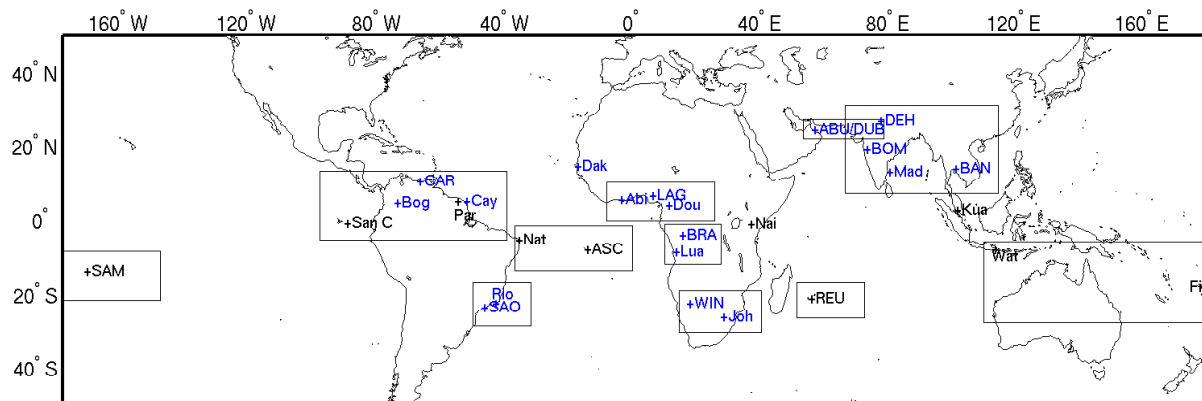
160° W 120° W 80° W 40° W 0° 40° E 80° E 120° E 160° E

40° N
20° N
0°
20° S
40° S

+SAM
+CAR
+Bog
+Cay
+San C
Par
+Nat
+ASC
Rio
+SAO
+Dak
+Abi
+LAG
+Dou
+BRA
+Lua
+Nai
+WIN
+Joh
+REU
+ABU/DUB
+DEH
+BOM
+Mad
+BAN
+Kua
Wat
Fi